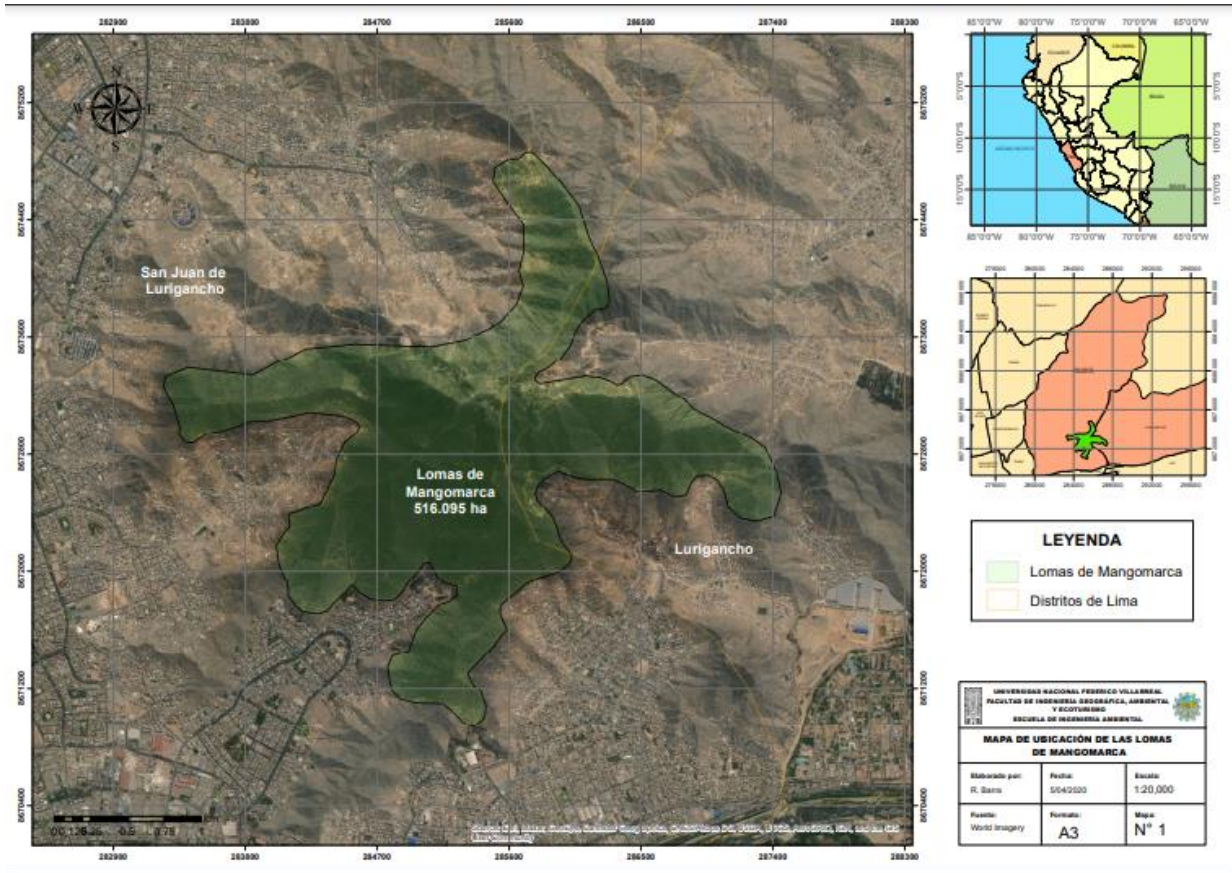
282900 283800 284700 285600 286500 287400 288300

8675200
8674400
8673600
8672800
8672000
8671200
8670400

N
W E
S

San Juan de Lurigancho

Lomas de Mangomarca 516.095 ha

Lurigancho

0 0.125 0.25 0.5 0.75

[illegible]

282900 283800 284700 285600 286500 287400 288300

85°0'0"W 80°0'0"W 75°0'0"W 70°0'0"W 65°0'0"W

5°0'0"S
10°0'0"S
15°0'0"S

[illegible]

LEYENDA

Lomas de Mangomarca

Distritos de Lima

UNIVERSIDAD NACIONAL FEDERICO VILLARREAL
FACULTAD DE INGENIERÍA GEOGRÁFICA, AMBIENTAL Y ECOTURISMO
ESCUELA DE INGENIERÍA AMBIENTAL

MAPA DE UBICACIÓN DE LAS LOMAS DE MANGOMARCA

| Elaborado por: | Fecha: | Escala: |
|---|---|---|
| R. Barra | 5/04/2020 | 1:20,000 |
| Fuente: | Formato: | Mapa: |
| World Imagery | A3 | N° 1 |